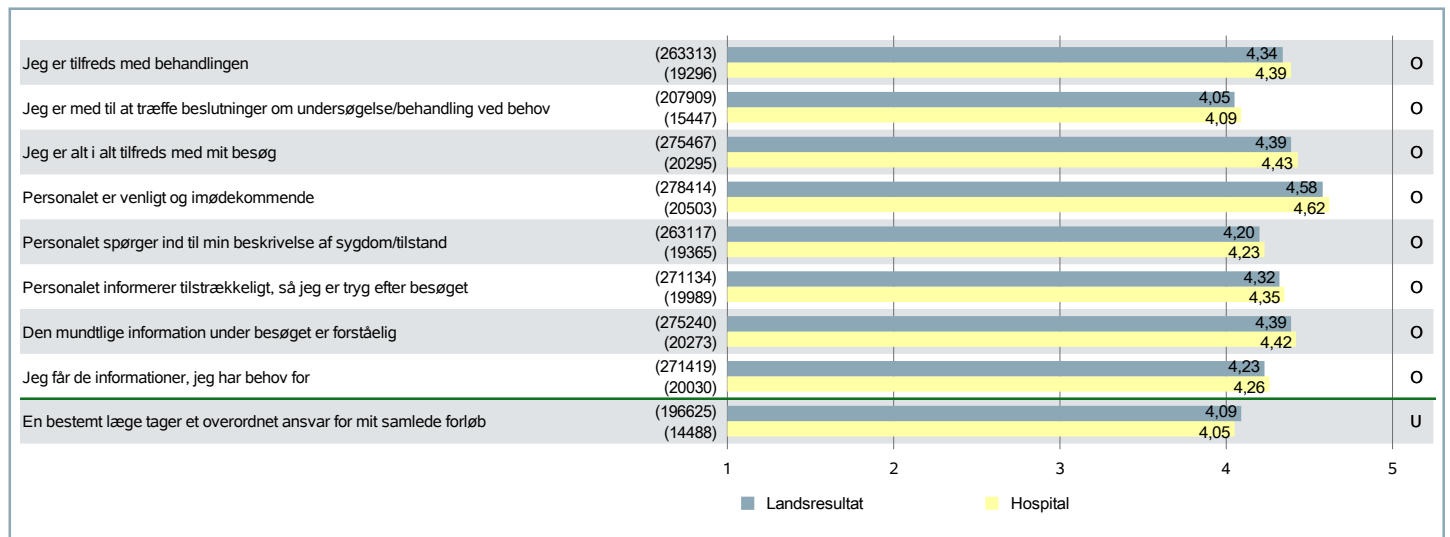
| | | | |
|---|---|---|---|
| Jeg er tilfreds med behandlingen | (263313)<br>(19296) | 4,34<br>4,39 | O |
| Jeg er med til at træffe beslutninger om undersøgelse/behandling ved behov | (207909)<br>(15447) | 4,05<br>4,09 | O |
| Jeg er alt i alt tilfreds med mit besøg | (275467)<br>(20295) | 4,39<br>4,43 | O |
| Personalet er venligt og imødekommende | (278414)<br>(20503) | 4,58<br>4,62 | O |
| Personalet spørger ind til min beskrivelse af sygdom/tilstand | (263117)<br>(19365) | 4,20<br>4,23 | O |
| Personalet informerer tilstrækkeligt, så jeg er tryg efter besøget | (271134)<br>(19989) | 4,32<br>4,35 | O |
| Den mundtlige information under besøget er forståelig | (275240)<br>(20273) | 4,39<br>4,42 | O |
| Jeg får de informationer, jeg har behov for | (271419)<br>(20030) | 4,23<br>4,26 | O |
| En bestemt læge tager et overordnet ansvar for mit samlede forløb | (196625)<br>(14488) | 4,09<br>4,05 | U |

1 2 3 4 5

Landsresultat Hospital